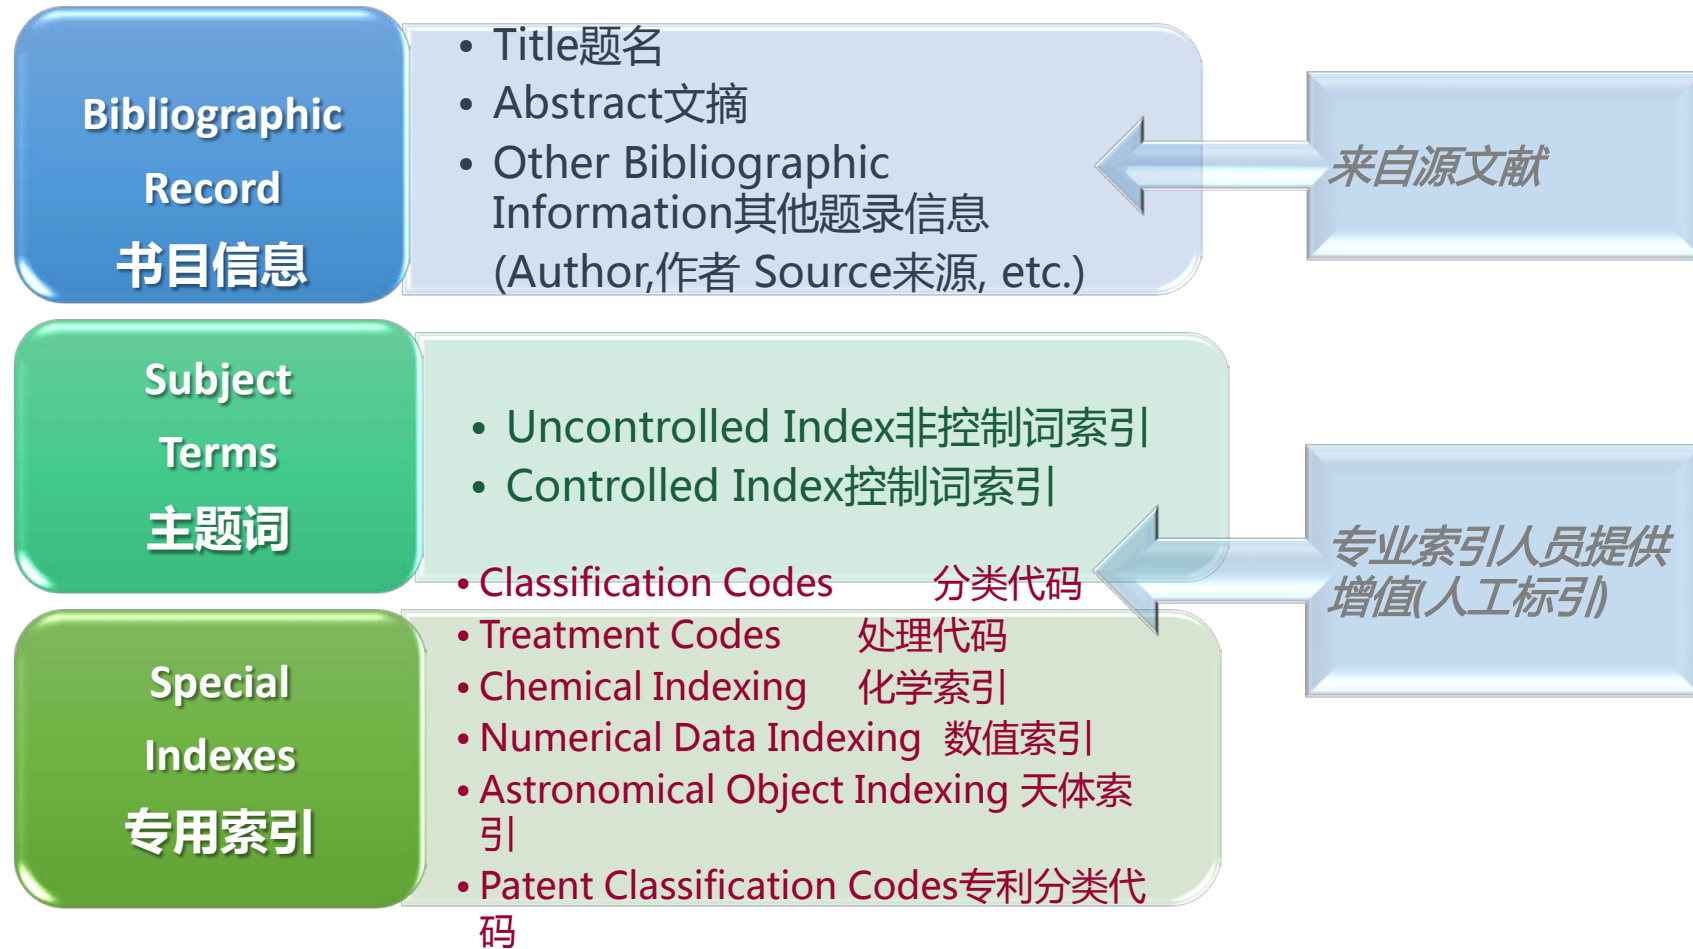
Bibliographic Record
书目信息

• Title题名
• Abstract文摘
• Other Bibliographic Information其他题录信息 (Author,作者 Source来源, etc.)

来自源文献

Subject Terms
主题词

• Uncontrolled Index非控制词索引
• Controlled Index控制词索引

专业索引人员提供增值(人工标引)

Special Indexes
专用索引

• Classification Codes 分类代码
• Treatment Codes 处理代码
• Chemical Indexing 化学索引
• Numerical Data Indexing 数值索引
• Astronomical Object Indexing 天体索引
• Patent Classification Codes专利分类代码